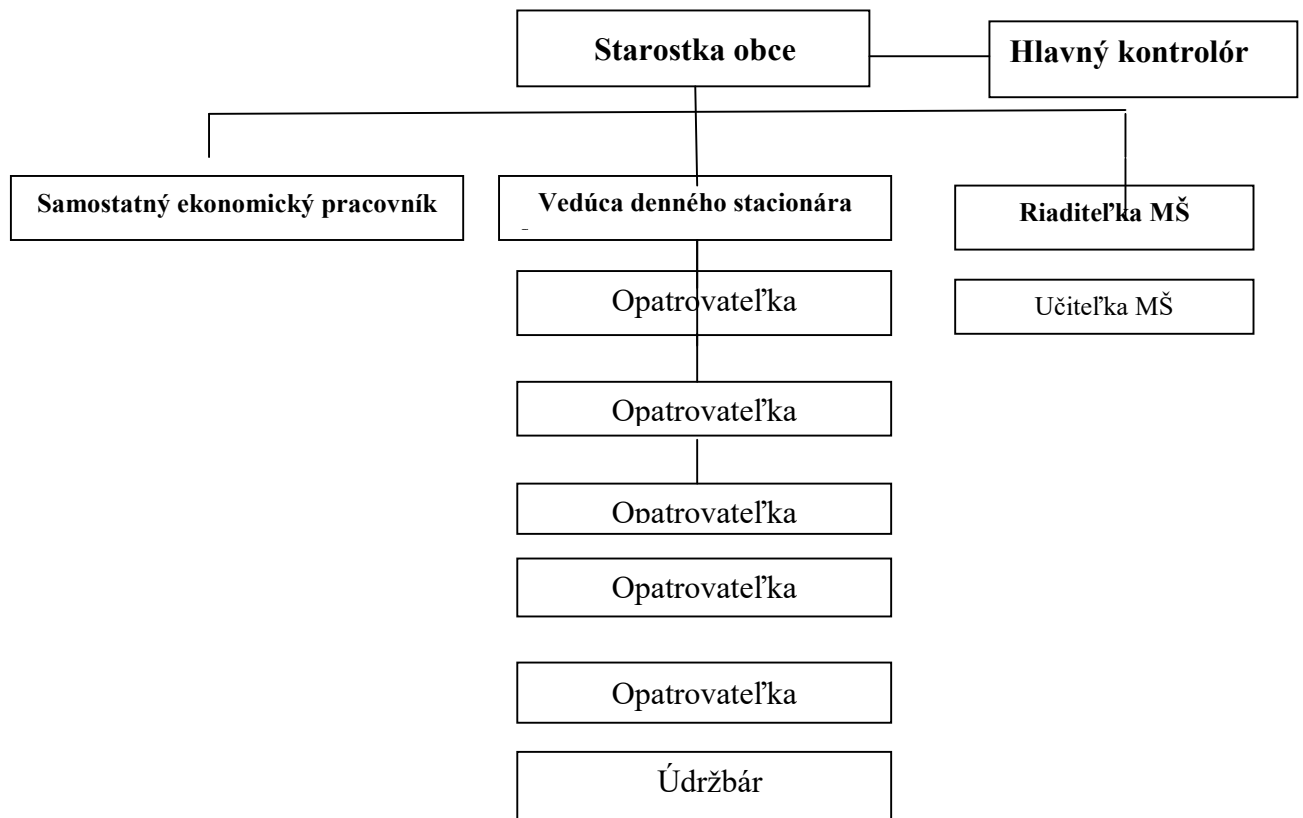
Starostka obce

Hlavný kontrolór

Samostatný ekonomický pracovník

Vedúca denného stacionára

Riaditeľka MŠ

Opatrovateľka

Učiteľka MŠ

Opatrovateľka

Opatrovateľka

Opatrovateľka

Opatrovateľka

Údržbár